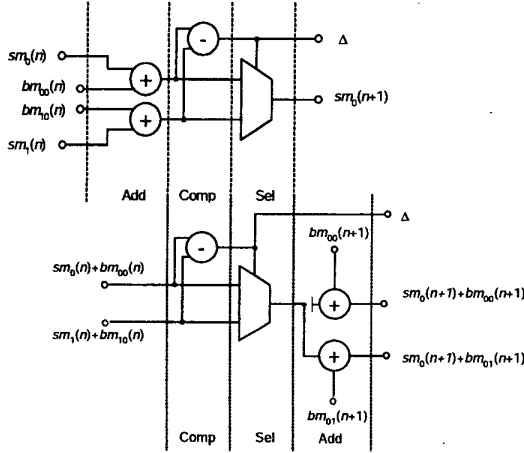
$sm_0(n)$
$bm_{00}(n)$
$bm_{10}(n)$
$sm_1(n)$
-
+
+
$\Delta$
$sm_0(n+1)$
Add
Comp
Sel

$\Delta$
$bm_{00}(n+1)$
-
$sm_0(n)+bm_{00}(n)$
$sm_1(n)+bm_{10}(n)$
+
$sm_0(n+1)+bm_{00}(n+1)$
+
$sm_0(n+1)+bm_{01}(n+1)$
$bm_{01}(n+1)$
Comp
Sel
Add